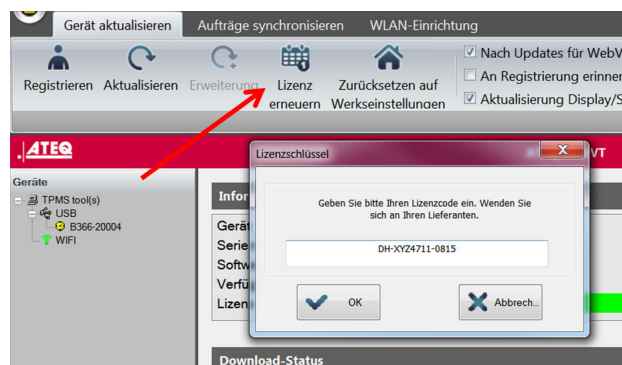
Gerät aktualisieren | Aufträge synchronisieren | WLAN-Einrichtung

Registrieren | Aktualisieren | Erweiterung | Lizenz erneuern | Zurücksetzen auf Werkseinstellungen

Nach Updates für WebV
An Registrierung erinner
Aktualisierung Display/S

ATEQ

VT

Geräte
TPMS tool(s)
USB
B366-20004
WIFI

Infor
Gerät
Serie
Softw
Verfü
Lizen

Lizenzschlüssel

Geben Sie bitte Ihren Lizenzcode ein. Wenden Sie sich an Ihren Lieferanten.

DH-XYZ4711-0815

OK

Abbrech...

Download-Status